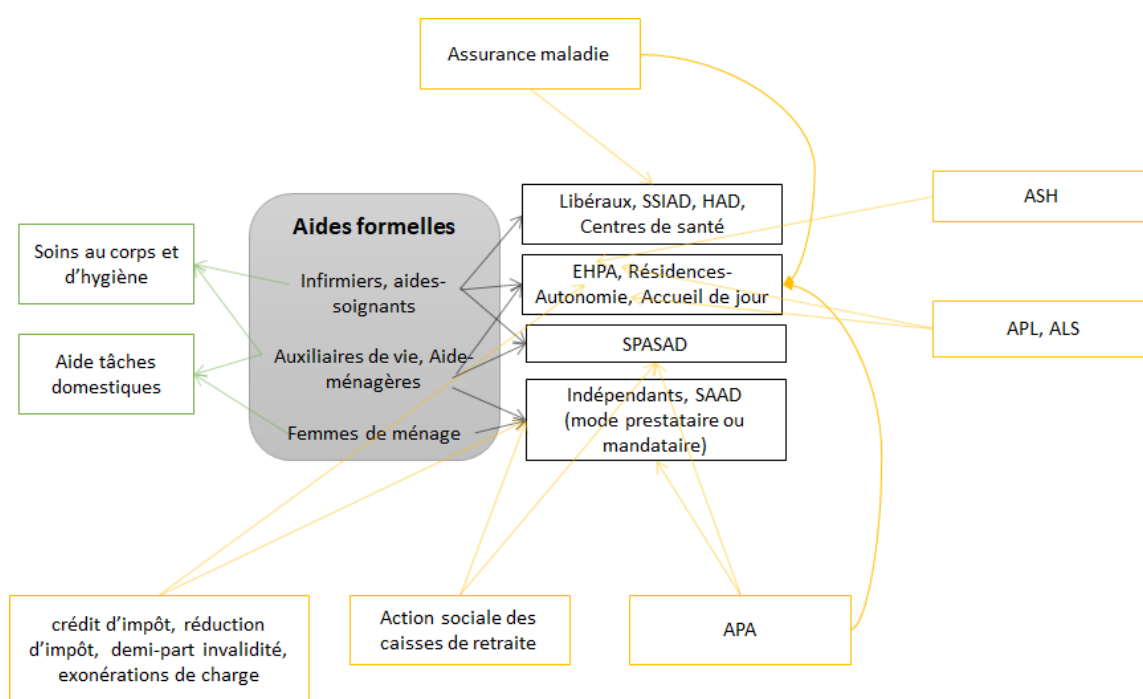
Assurance maladie

Aides formelles

Infirmiers, aides-soignants

Auxiliaires de vie, Aide-ménagères

Femmes de ménage

Soins au corps et d'hygiène

Aide tâches domestiques

Libéraux, SSIAD, HAD, Centres de santé

EHPA, Résidences-Autonomie, Accueil de jour

SPASAD

Indépendants, SAAD (mode prestataire ou mandataire)

ASH

APL, ALS

crédit d'impôt, réduction d'impôt, demi-part invalidité, exonérations de charge

Action sociale des caisses de retraite

APA